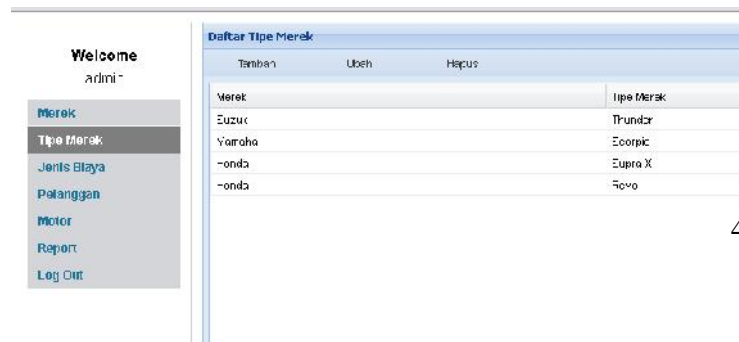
Welcome
admin

Merek
Tipe Merek
Jenis Biaya
Pelanggan
Motor
Report
Log Out

Daftar Tipe Merek

Tambah Ubah Hapus

| Merek | Tipe Merek |
|---|---|
| Suzuki | Thunder |
| Yamaha | Scorpio |
| Honda | Supra X |
| Honda | Revo |

4